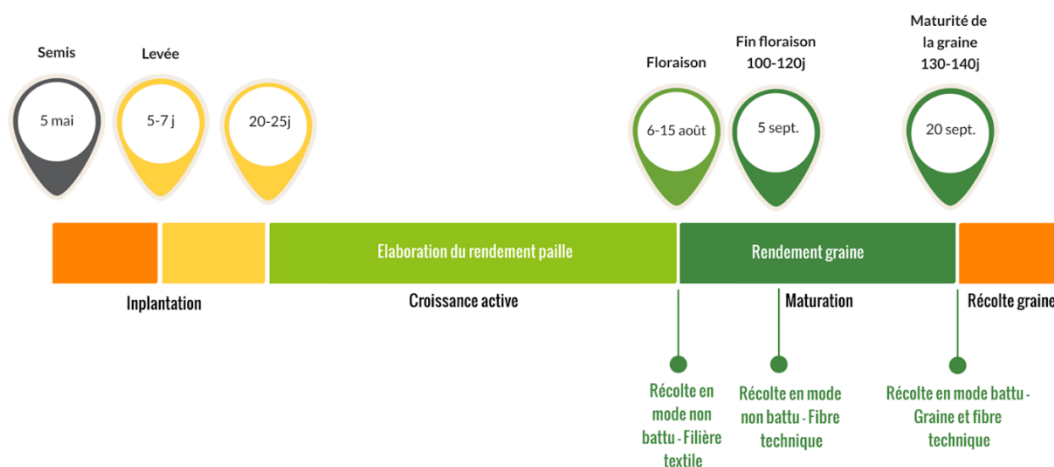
Semis

5 mai

Levée

5-7 j

20-25j

Floraison

6-15 août

Fin floraison
100-120j

5 sept.

Maturité de la graine
130-140j

20 sept.

Elaboration du rendement paille

Rendement graine

Implantation

Croissance active

Maturation

Récolte graine

Récolte en mode non battu - Filière textile

Récolte en mode non battu - Fibre technique

Récolte en mode battu - Graine et fibre technique